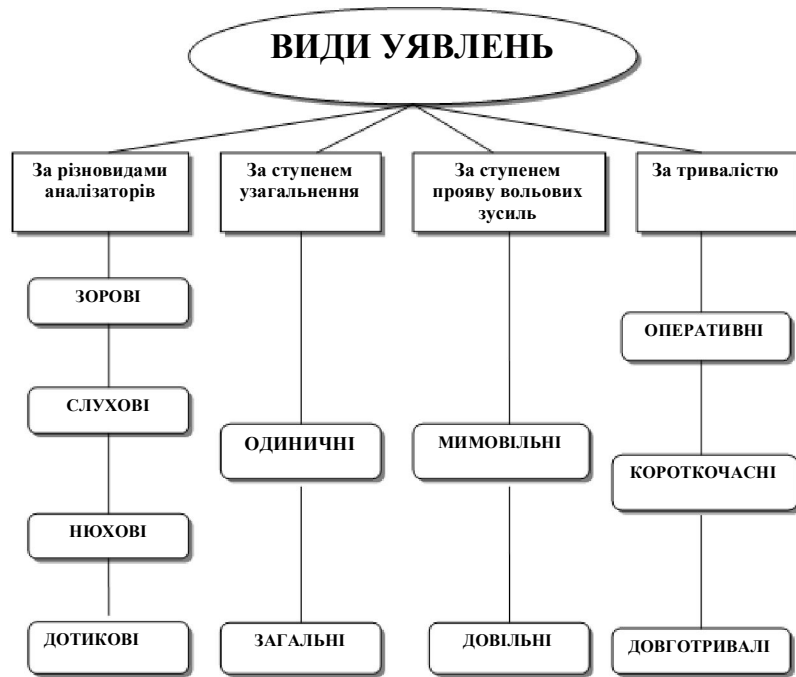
ВИДИ УЯВЛЕНЬ

За різновидами аналізаторів

ЗОРОВІ

СЛУХОВІ

НЮХОВІ

ДОТИКОВІ

За ступенем узагальнення

ОДИНИЧНІ

ЗАГАЛЬНІ

За ступенем прояву вольових зусиль

МИМОВІЛЬНІ

ДОВІЛЬНІ

За тривалістю

ОПЕРАТИВНІ

КОРОТКОЧАСНІ

ДОВГОТРИВАЛІ